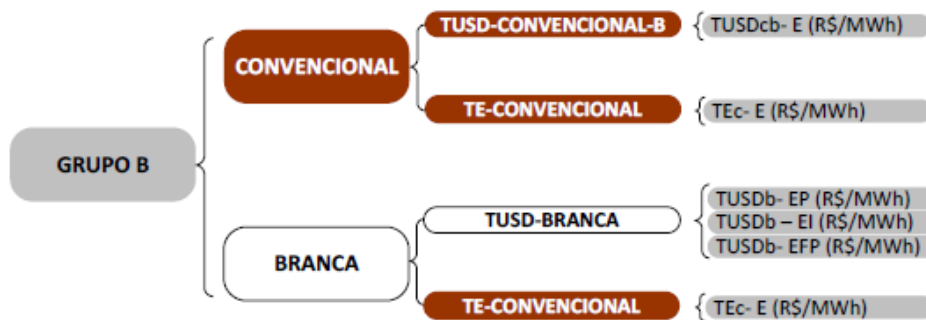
GRUPO B

CONVENCIONAL

TUSD-CONVENCIONAL-B

TUSDcb- E (R$/MWh)

TE-CONVENCIONAL

TEc- E (R$/MWh)

BRANCA

TUSD-BRANCA

TUSDb- EP (R$/MWh)
TUSDb – EI (R$/MWh)
TUSDb- EFP (R$/MWh)

TE-CONVENCIONAL

TEc- E (R$/MWh)